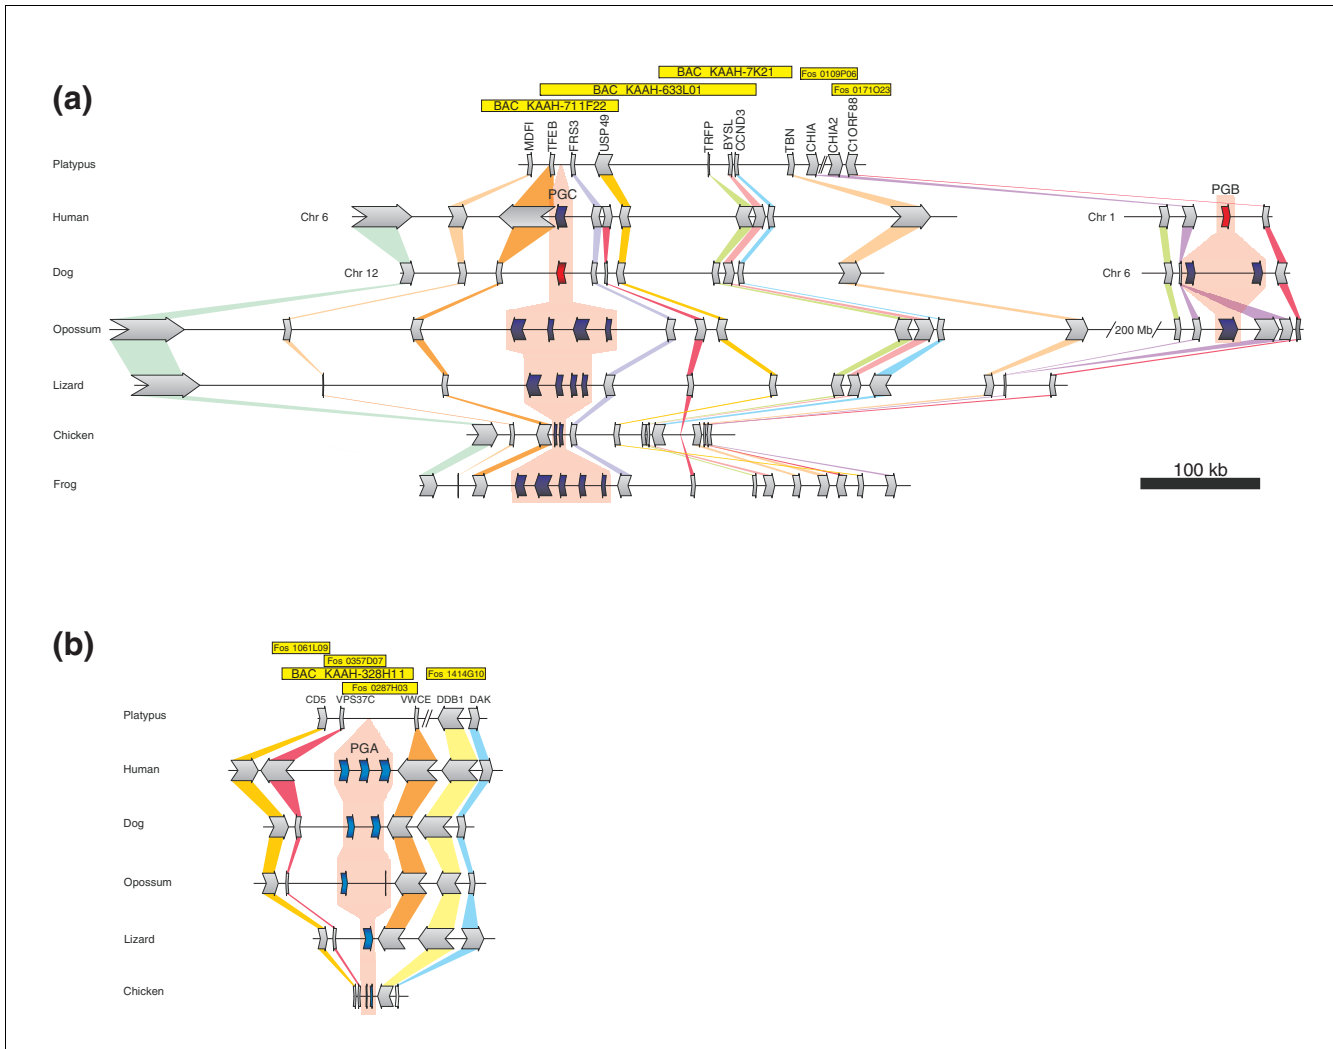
(a)

BAC KAAH-7K21
Fos 0109P06
BAC KAAH-633L01
Fos 0171O23
BAC KAAH-711F22

MDFI TFEB FRS3 USP49 TRFP BYSL CCND3 TBN CHIA CHIA2 C1ORF88

Platypus
Human
Dog
Opossum
Lizard
Chicken
Frog

Chr 6
PGC
Chr 12
Chr 1
PGB
Chr 6
200 Mb
100 kb

(b)

Fos 1061L09
Fos 0357D07
BAC KAAH-328H11
Fos 1414G10
Fos 0287H03

CD5 VPS37C VWCE DDB1 DAK

Platypus
Human
Dog
Opossum
Lizard
Chicken

PGA